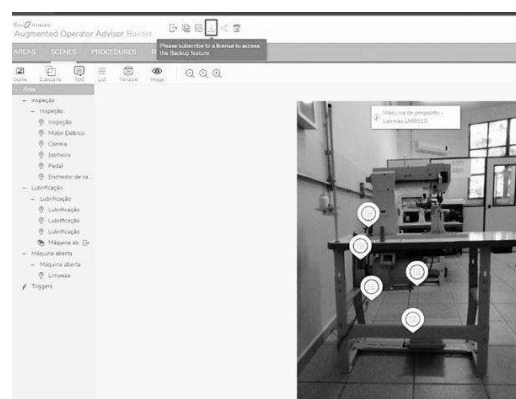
Augmented Operator Advisor Builder

AREAS SCENES PROCEDURES

Please subscribe to a license to access the Backup feature

Scene Subscene Topic Text Window Image

Area
Inspeção
Inspeção
Inspeção
Motor Elétrico
Correia
Joelheira
Pedal
Encheder de ca...
Lubrificação
Lubrificação
Lubrificação
Lubrificação
Lubrificação
Máquina ab...
Máquina aberta
Máquina aberta
Limpeza
Triggers

Máquina de pesponto - Lecmac LM8515